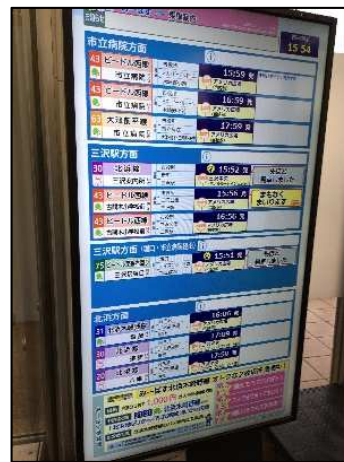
市立病院方面
15:54
43 ビードル西線
市立病院
15:59
43 ビードル西線
市立病院
16:09
43 大川原平線
市立病院
17:59
三沢駅方面
30 北高線
三沢駅前
15:52
43 ビードル西線
三沢駅
15:56
まもなく
43 ビードル西線
16:50
三沢駅方面
75
15:51
北沢方面
31
16:06
30
17:09
30
17:59
30
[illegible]